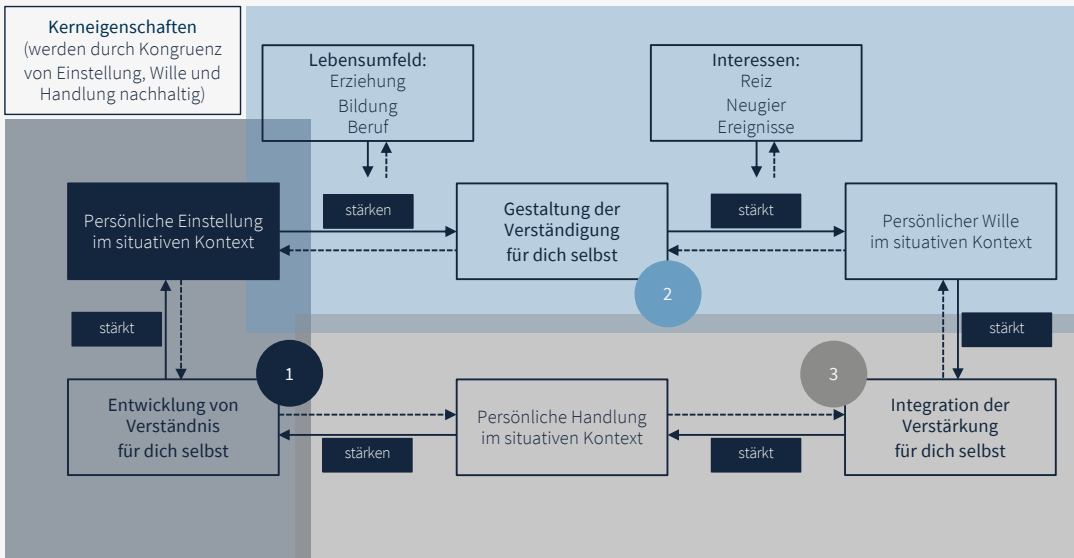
Kerneigenschaften
(werden durch Kongruenz von Einstellung, Wille und Handlung nachhaltig)

Lebensumfeld:
Erziehung
Bildung
Beruf

Interessen:
Reiz
Neugier
Ereignisse

Persönliche Einstellung im situativen Kontext

stärken

Gestaltung der Verständigung für dich selbst

stärkt

Persönlicher Wille im situativen Kontext

2

stärkt

stärkt

1

3

Entwicklung von Verständnis für dich selbst

Persönliche Handlung im situativen Kontext

Integration der Verstärkung für dich selbst

stärken

stärkt